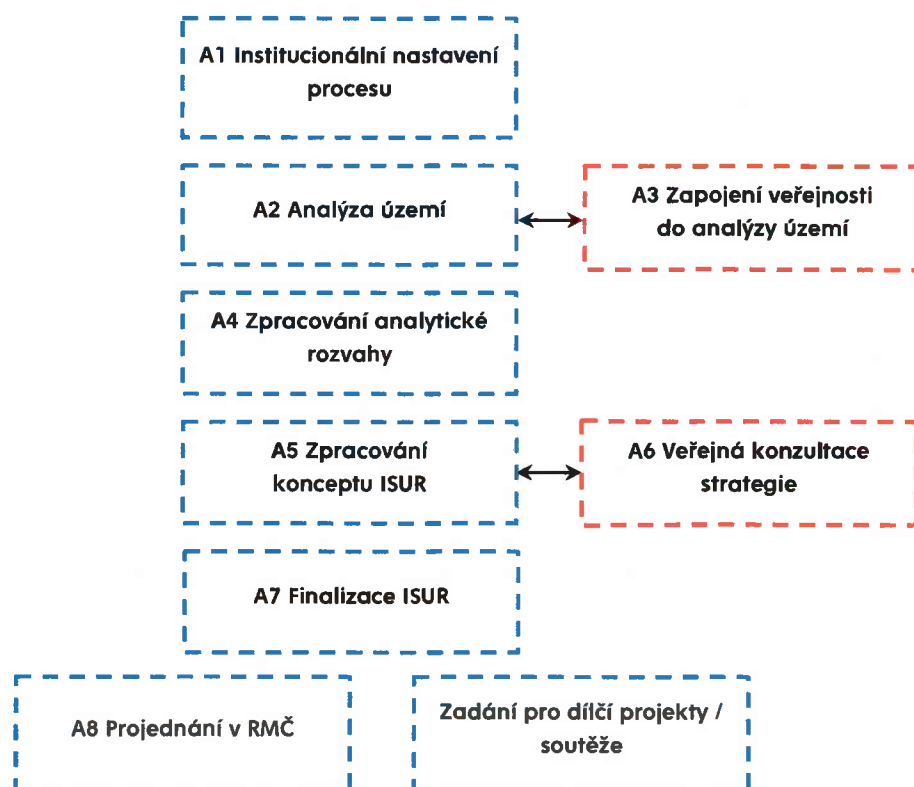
A1 Institucionální nastavení procesu

A2 Analýza území

A3 Zapojení veřejnosti do analýzy území

A4 Zpracování analytické rozvahy

A5 Zpracování konceptu ISUR

A6 Veřejná konzultace strategie

A7 Finalizace ISUR

A8 Projednání v RMČ

Zadání pro dílčí projekty / soutěže